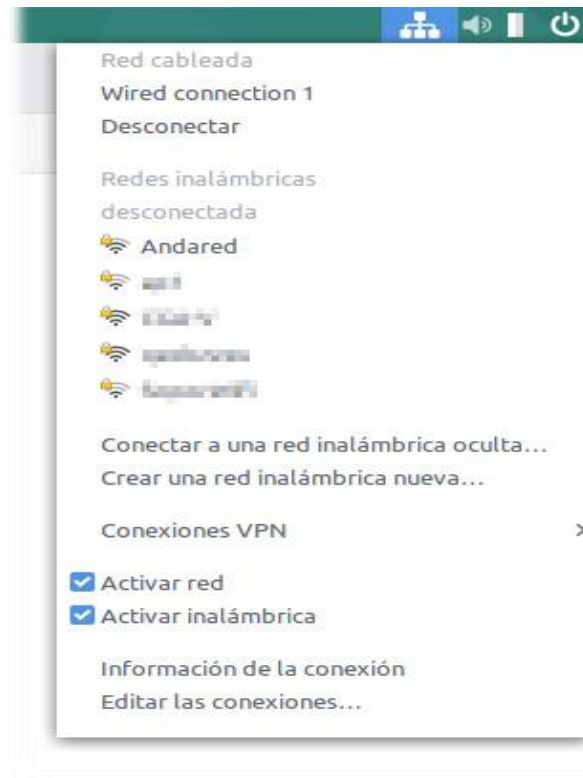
Red cableada
Wired connection 1
Desconectar

Redes inalámbricas
desconectada
Andared
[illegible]
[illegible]
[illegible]
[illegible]

Conectar a una red inalámbrica oculta...
Crear una red inalámbrica nueva...

Conexiones VPN

Activar red
Activar inalámbrica

Información de la conexión
Editar las conexiones...